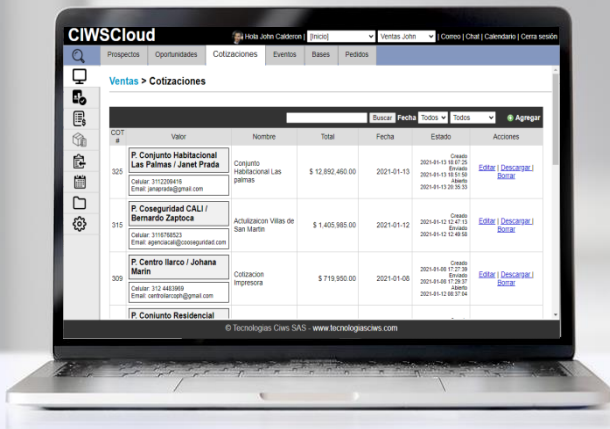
CIWSCloud

Hola John Calderon | [Inicio] | Ventas John | Correo | Chat | Calendario | Cerra sesión

Prospectos | Oportunidades | Cotizaciones | Eventos | Bases | Pedidos

Ventas > Cotizaciones

Buscar Fecha Todos Todos Agregar

| COT # | Valor | Nombre | Total | Fecha | Estado | Acciones |
|---|---|---|---|---|---|---|
| 325 | P. Conjunto Habitacional Las Palmas / Janet Prada Celular: 3112209416 Email: janaprada@gmail.com | Conjunto Habitacional Las palmas | $ 12,892,460.00 | 2021-01-13 | Creado 2021-01-13 18:07:25 Enviado 2021-01-13 18:51:50 Abierto 2021-01-13 20:35:33 | Editar \| Descargar \| Borrar |
| 315 | P. Coseguridad CALI / Bernardo Zaptoca Celular: 3116768523 Email: agenciacali@coseguridad.com | Actulizaicon Villas de San Martin | $ 1,405,985.00 | 2021-01-12 | Creado 2021-01-12 12:47:13 Enviado 2021-01-12 12:49:58 | Editar \| Descargar \| Borrar |
| 309 | P. Centro Ilarco / Johana Marin Celular: 312 4483969 Email: centroilarcoph@gmail.com | Cotizacion Impresora | $ 719,950.00 | 2021-01-08 | Creado 2021-01-08 17:27:39 Enviado 2021-01-08 17:29:37 Abierto 2021-01-12 08:37:04 | Editar \| Descargar \| Borrar |
| | P. Conjunto Residencial | | | | | |

© Tecnologias Ciws SAS - www.tecnologiasciws.com